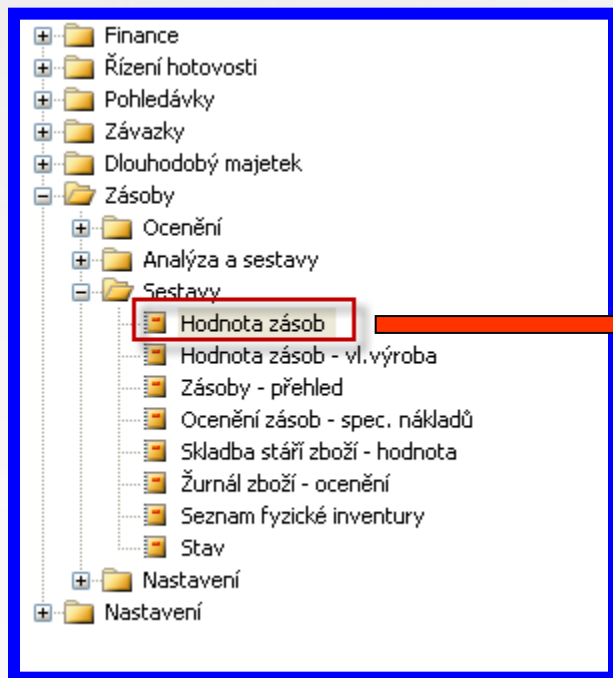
Finance
Řízení hotovosti
Pohledávky
Závazky
Dlouhodobý majetek
Zásoby
Ocenění
Analýza a sestavy
Sestavy
Hodnota zásob
Hodnota zásob - vl.výroba
Zásoby - přehled
Ocenění zásob - spec. nákladů
Skladba stáří zboží - hodnota
Žurnál zboží - ocenění
Seznam fyzické inventury
Stav
Nastavení
Nastavení